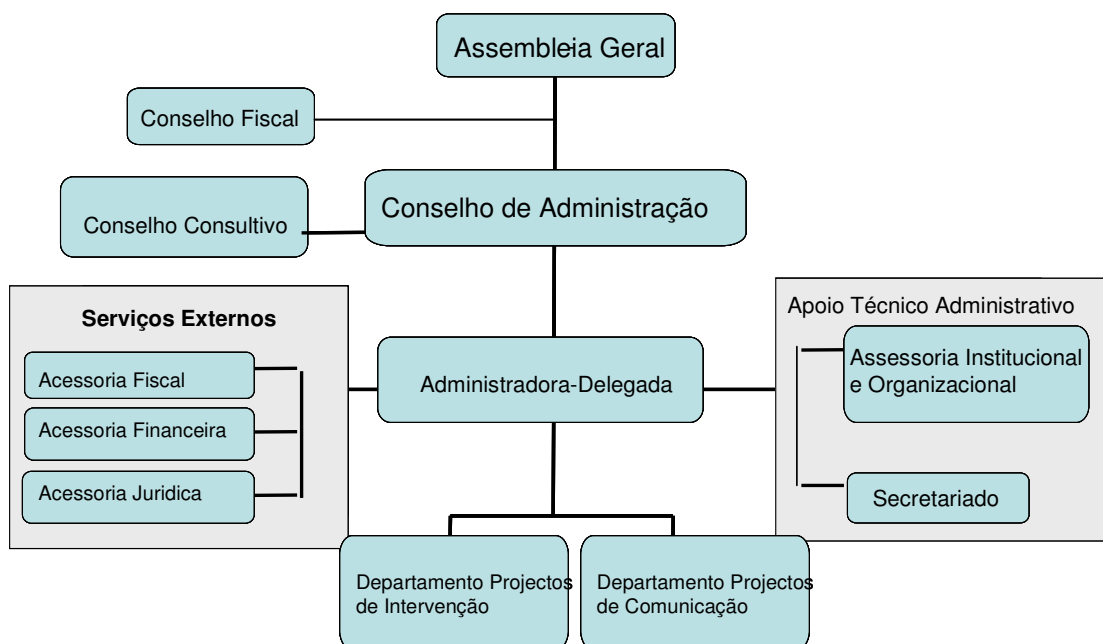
Assembleia Geral

Conselho Fiscal

Conselho Consultivo

Conselho de Administração

Serviços Externos

Acessoria Fiscal

Acessoria Financeira

Acessoria Juridica

Administradora-Delegada

Apoio Técnico Administrativo

Assessoria Institucional e Organizacional

Secretariado

Departamento Projectos de Intervenção

Departamento Projectos de Comunicação